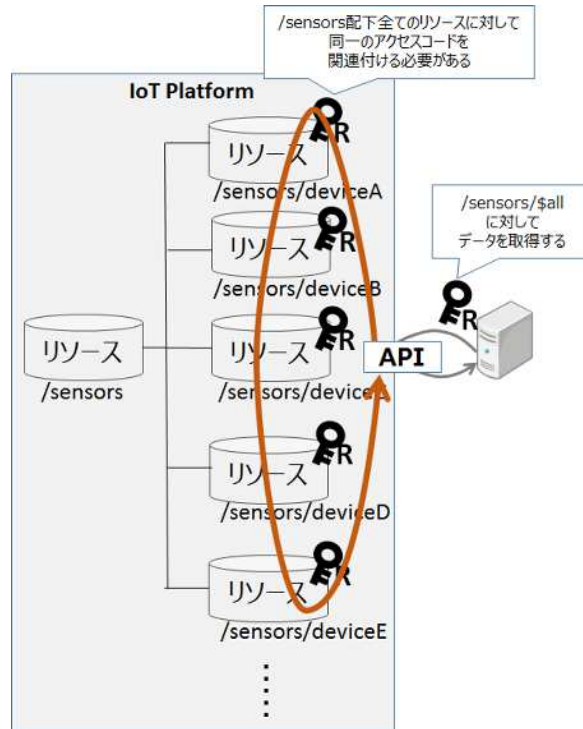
/sensors配下全てのリソースに対して同一のアクセスコードを関連付ける必要がある

IoT Platform

リソース
/sensors/deviceA

リソース
/sensors/deviceB

リソース
/sensors

リソース
/sensors/device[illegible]

API

/sensors/$all
に対して
データを取得する

リソース
/sensors/deviceD

リソース
/sensors/deviceE

R
R
R
R
R
R